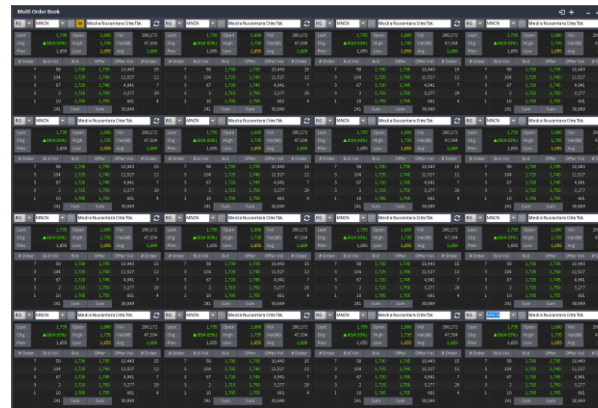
Multi Order Book

RG MNCN Media Nusantara Citra Tbk.

RG MNCN Media Nusantara Citra Tbk.

RG MNCN Media Nusantara Citra Tbk.

RG MNCN Media Nusantara Citra Tbk.

RG MNCN Media Nusantara Citra Tbk.

RG MNCN Media Nusantara Citra Tbk.

RG MNCN Media Nusantara Citra Tbk.

RG MNCN Media Nusantara Citra Tbk.

RG MNCN Media Nusantara Citra Tbk.

RG MNCN Media Nusantara Citra Tbk.

RG MNCN Media Nusantara Citra Tbk.

RG MNCN Media Nusantara Citra Tbk.

RG MNCN Media Nusantara Citra Tbk.

RG MNCN Media Nusantara Citra Tbk.

RG MNCN Media Nusantara Citra Tbk.

RG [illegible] Media Nusantara Citra Tbk.

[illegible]